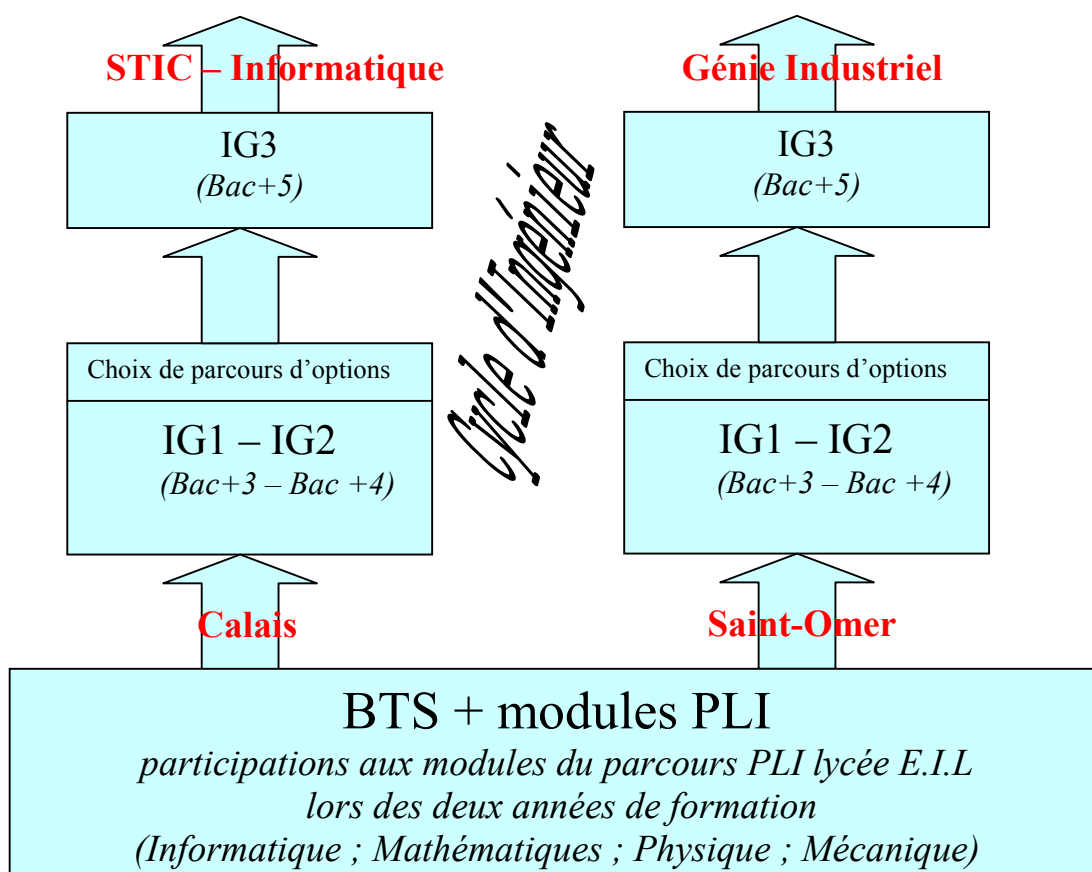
STIC – Informatique

IG3
(Bac+5)

Choix de parcours d'options

IG1 – IG2
(Bac+3 – Bac +4)

Calais

Cycle d'Ingénieur

Génie Industriel

IG3
(Bac+5)

Choix de parcours d'options

IG1 – IG2
(Bac+3 – Bac +4)

Saint-Omer

BTS + modules PLI
participations aux modules du parcours PLI lycée E.I.L lors des deux années de formation (Informatique ; Mathématiques ; Physique ; Mécanique)